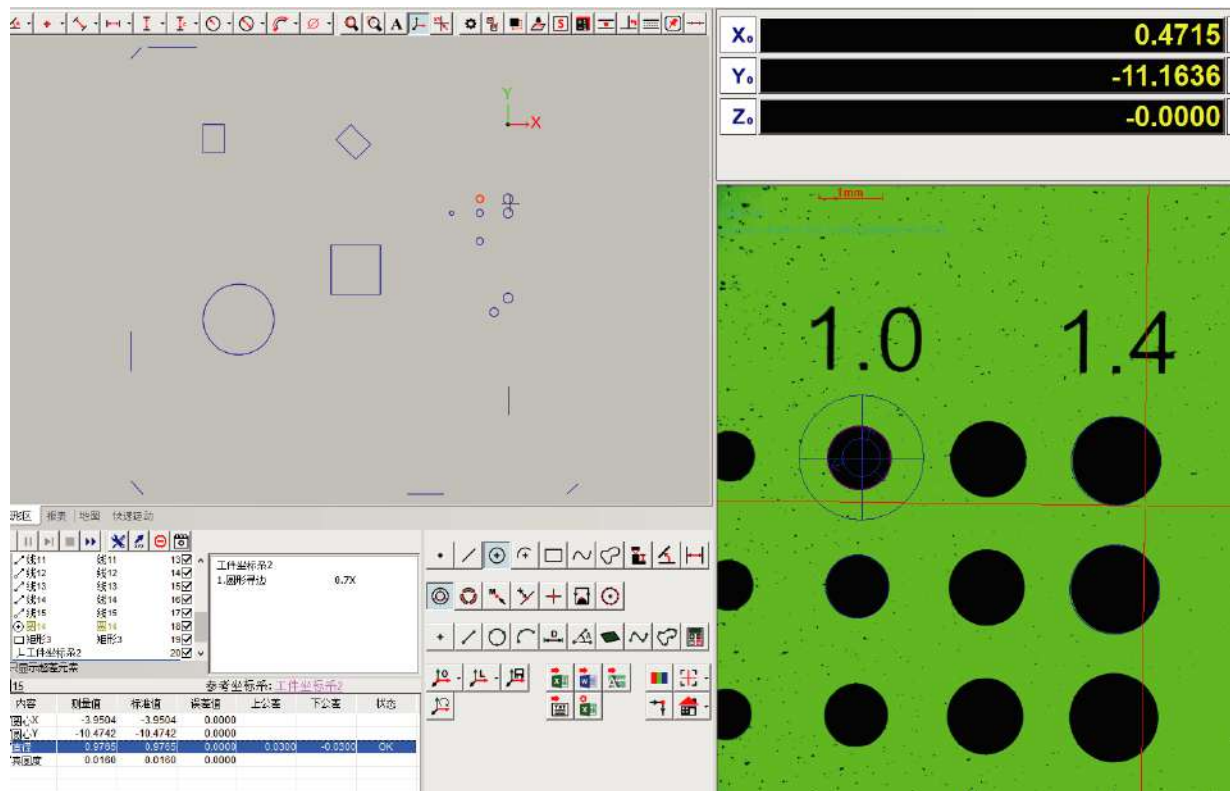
Y
X

X₀ 0.4715
Y₀ -11.1636
Z₀ -0.0000

1mm

1.0 1.4

程区 报表 地图 快速移动

| | | |
|---|---|---|
| 线11 | 线11 | 13 |
| 线12 | 线12 | 14 |
| 线13 | 线13 | 15 |
| 线14 | 线14 | 16 |
| 线15 | 线15 | 17 |
| 圆14 | 圆14 | 18 |
| 矩形3 | 矩形3 | 19 |
| 工件坐标系2 | | 20 |

只显示模型元素

工件坐标系2
1.圆形寻边 0.7X

15 参考坐标系: 工件坐标系2

| 内容 | 测量值 | 标准值 | 误差值 | 上公差 | 下公差 | 状态 |
|---|---|---|---|---|---|---|
| 圆心X | -3.9504 | -3.9504 | 0.0000 | | | |
| 圆心Y | -10.4742 | -10.4742 | 0.0000 | | | |
| 直径 | 0.9765 | 0.9765 | 0.0000 | 0.0300 | -0.0300 | OK |
| 真圆度 | 0.0160 | 0.0160 | 0.0000 | | | |